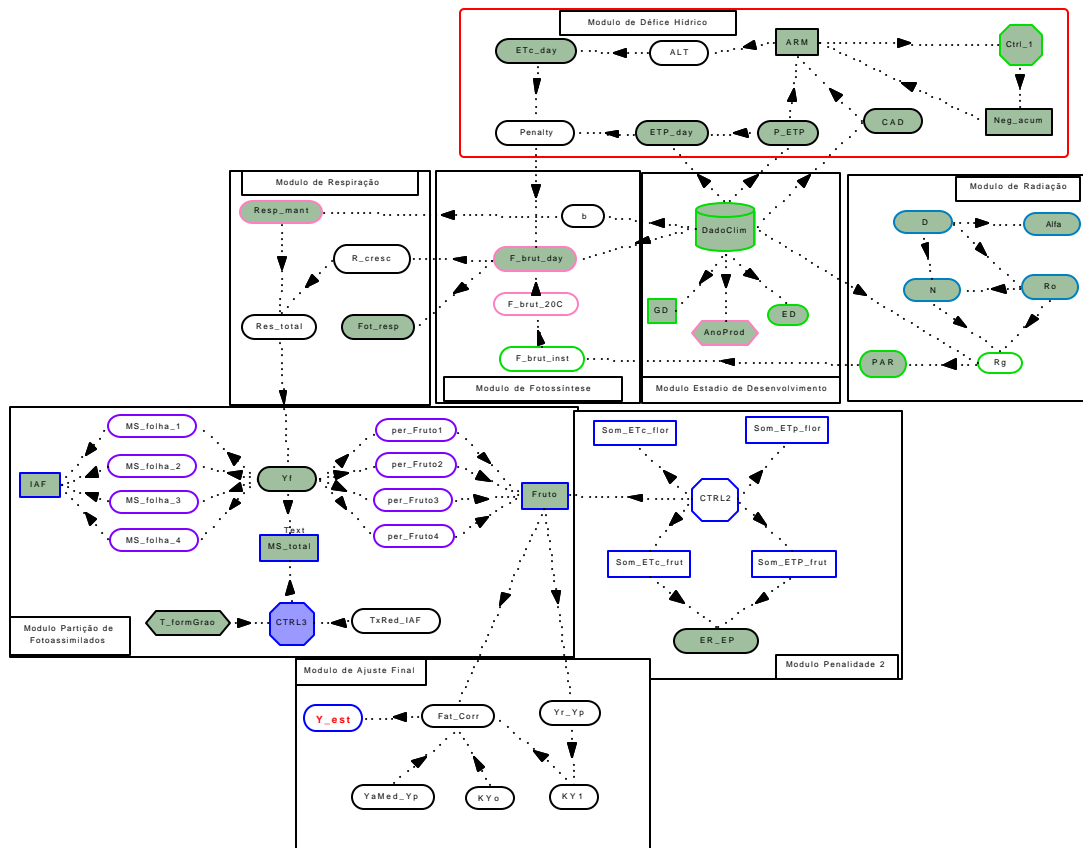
Modulo de Déficе Hídrico

ETc_day

ALT

ARM

Ctrl_1

Penalty

ETP_day

P_ETP

CAD

Neg_acum

Modulo de Respiração

Resp_mant

b

DadoClim

Modulo de Radiação

D

Alfa

R_cresc

F_brut_day

N

Ro

Res_total

Fot_resp

F_brut_20C

GD

ED

AnoProd

F_brut_inst

PAR

Rg

Modulo de Fotossíntese

Modulo Estadio de Desenvolvimento

MS_folha_1

per_Fruto1

Som_ETc_flor

Som_ETp_flor

MS_folha_2

per_Fruto2

IAF

Yf

Fruto

CTRL2

MS_folha_3

per_Fruto3

MS_folha_4

per_Fruto4

Text

MS_total

Som_ETc_frut

Som_ETP_frut

T_formGrao

CTRL3

TxRed_IAF

ER_EP

Modulo Partição de Fotoassimilados

Modulo Penalidade 2

Modulo de Ajuste Final

Y_est

Fat_Corr

Yr_Yp

YaMed_Yp

KYo

KY1